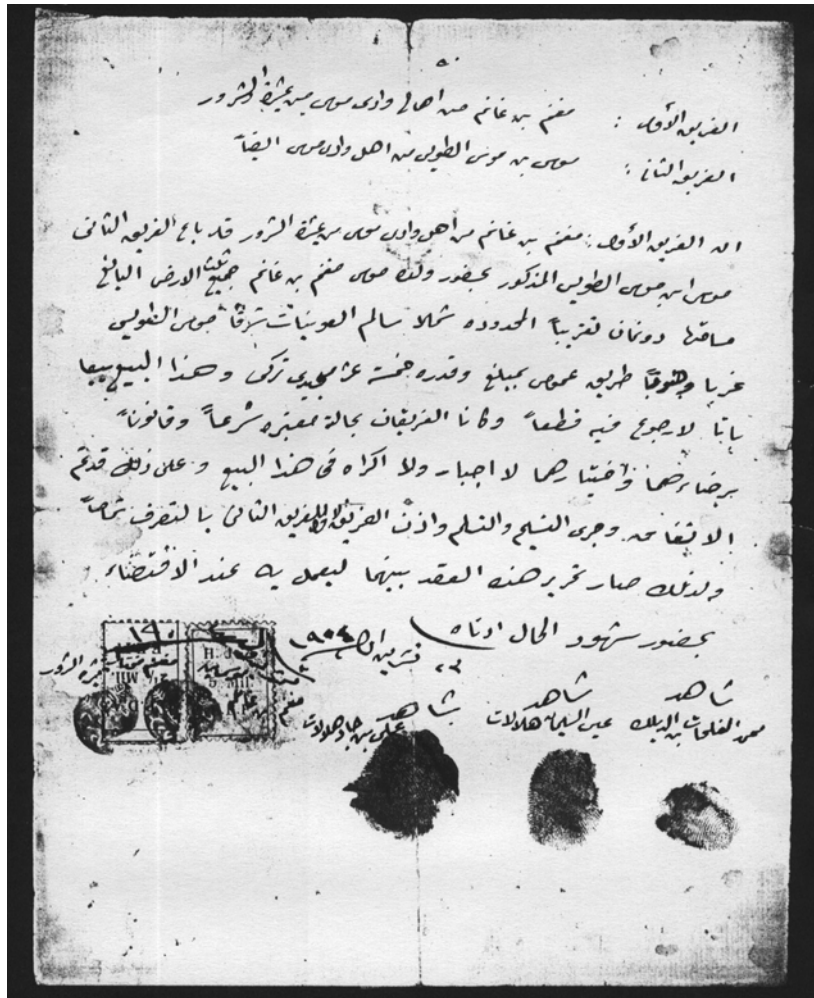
الفريق الأول : مفلح بن غانم من أهالي وادي موسى من قرية الزرور

الفريق الثاني : موسى بن موسى الطويل من أهل وادي موسى البقاع

ان الفريق الأول مفلح بن غانم من أهالي وادي موسى من قرية الزرور قد باع الفريق الثاني موسى ابن موسى الطويل المذكور بحضور ولده موسى مفلح بن غانم جميع الارض البالغ مساحتها دونمان تقريباً المحدودة شمالاً سالم العويسات شرقاً موسى النعيمي غرباً وقبلة طريق عموم بمبلغ وقدره خمسة عثمانلي ذهب وهذا البيع بيعاً باتاً لا رجوع فيه قطعياً وكانا الفريقان بحالة معتبرة شرعاً وقانوناً برضاهما واختيارهما لا اجبار ولا اكراه في هذا البيع وعلى ذلك قد تم الايجاب والقبول وجرى التسليم والتسلم واذن الفريق الأول للفريق الثاني بالتصرف شرعاً ولذلك صار تحرير هذا العقد بينهما ليعمل به عند الاقتضاء

بحضور شهود الحال ادناه ٢٧ ربيع الآخر ١٣٤٤

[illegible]

شاهد
محمد الفلاحات بن البلال

شاهد
عبد السلام هلالات

شاهد
علي بن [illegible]